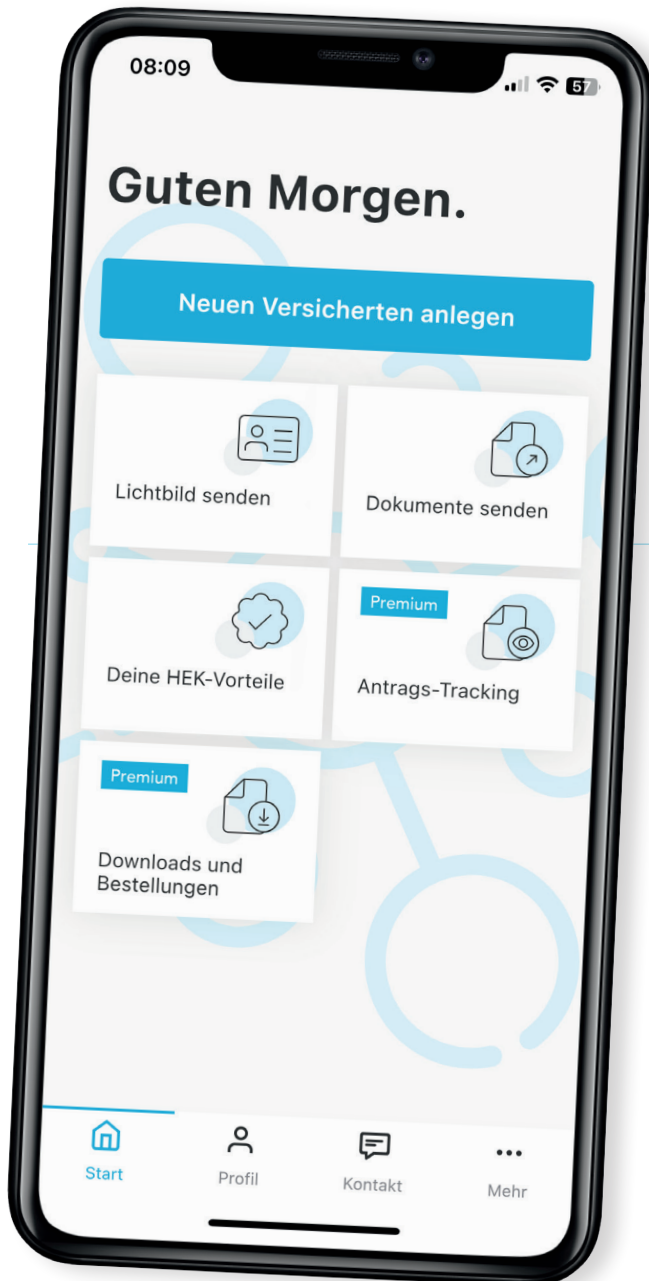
08:09

57

Guten Morgen.

Neuen Versicherten anlegen

Lichtbild senden

Dokumente senden

Deine HEK-Vorteile

Premium

Antrags-Tracking

Premium

Downloads und Bestellungen

Start

Profil

Kontakt

Mehr